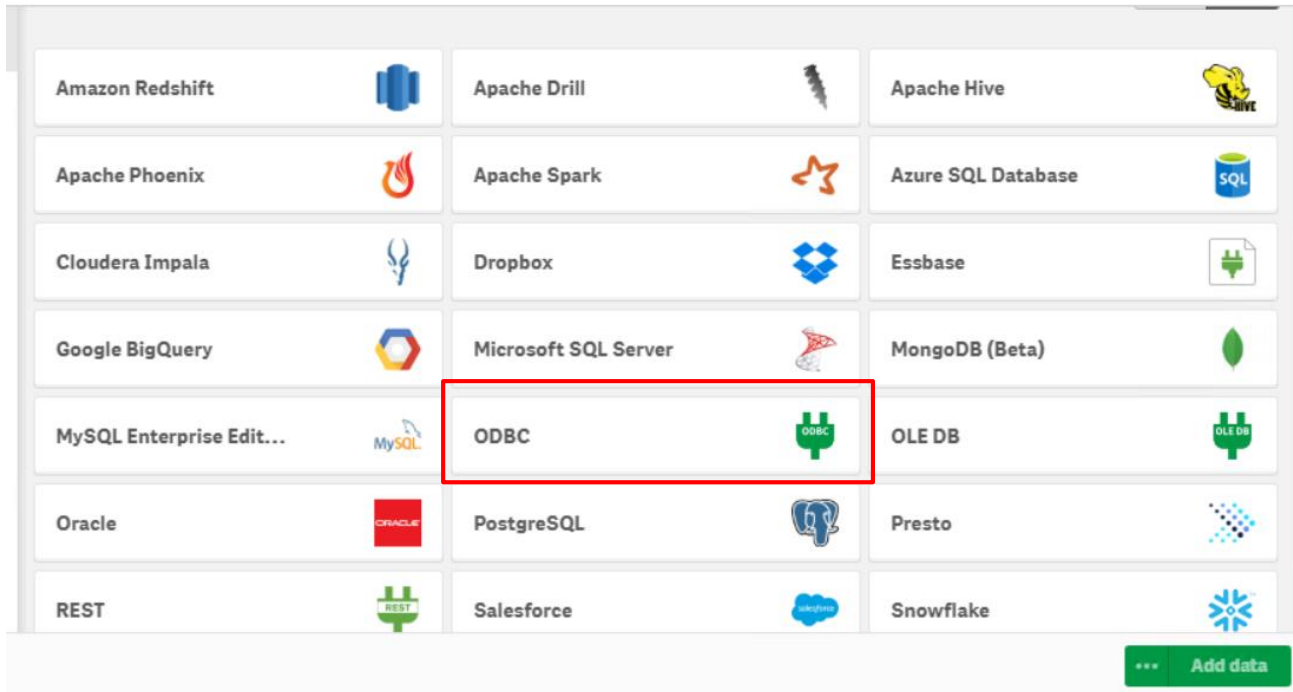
Amazon Redshift

Apache Drill

Apache Hive

HIVE

Apache Phoenix

Apache Spark

Azure SQL Database

SQL

Cloudera Impala

Dropbox

Essbase

Google BigQuery

Microsoft SQL Server

MongoDB (Beta)

MySQL Enterprise Edit...

MySQL

ODBC

ODBC

OLE DB

OLE DB

Oracle

ORACLE

PostgreSQL

Presto

REST

REST

Salesforce

salesforce

Snowflake

...

Add data